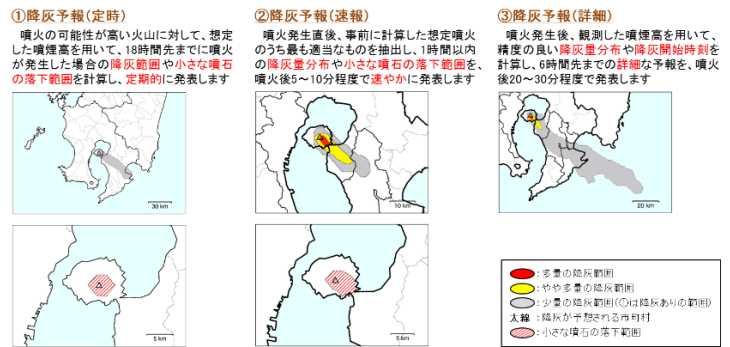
①降灰予報（定時）

噴火の可能性が高い火山に対して、想定した噴煙高を用いて、18時間先までに噴火が発生した場合の降灰範囲や小さな噴石の落下範囲を計算し、定期的に発表します

②降灰予報（速報）

噴火発生直後、事前に計算した想定噴火のうち最も適当なものを抽出し、1時間以内の降灰量分布や小さな噴石の落下範囲を、噴火後5〜10分程度で速やかに発表します

③降灰予報（詳細）

噴火発生後、観測した噴煙高を用いて、精度の良い降灰量分布や降灰開始時刻を計算し、6時間先までの詳細な予報を、噴火後20〜30分程度で発表します

30 km

10 km

20 km

5 km

5 km

：多量の降灰範囲
：やや多量の降灰範囲
：少量の降灰範囲（○は降灰ありの範囲）
太線：降灰が予想される市町村
：小さな噴石の落下範囲